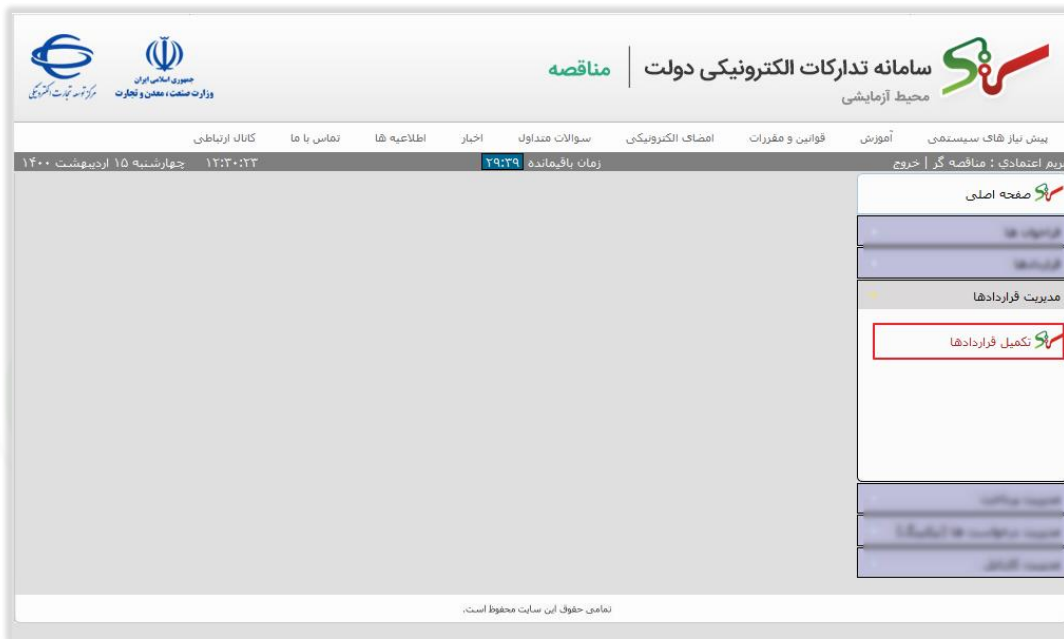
سامانه تدارکات الکترونیکی دولت | مناقصه
محیط آزمایشی

جمهوری اسلامی ایران
وزارت صنعت، معدن و تجارت

مرکز توسعه تجارت الکترونیکی

پیش نیاز های سیستمی | آموزش | قوانین و مقررات | امضای الکترونیکی | سوالات متداول | اخبار | اطلاعیه ها | تماس با ما | کانال ارتباطی

حریم اعتمادی : مناقصه گر | خروج
زمان باقیمانده ۲۹:۳۹
۱۲:۳۰:۲۳ چهارشنبه ۱۵ اردیبهشت ۱۴۰۰

صفحه اصلی
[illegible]
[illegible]
مدیریت قراردادها
تکمیل قراردادها
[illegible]
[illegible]
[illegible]

تمامی حقوق این سایت محفوظ است.